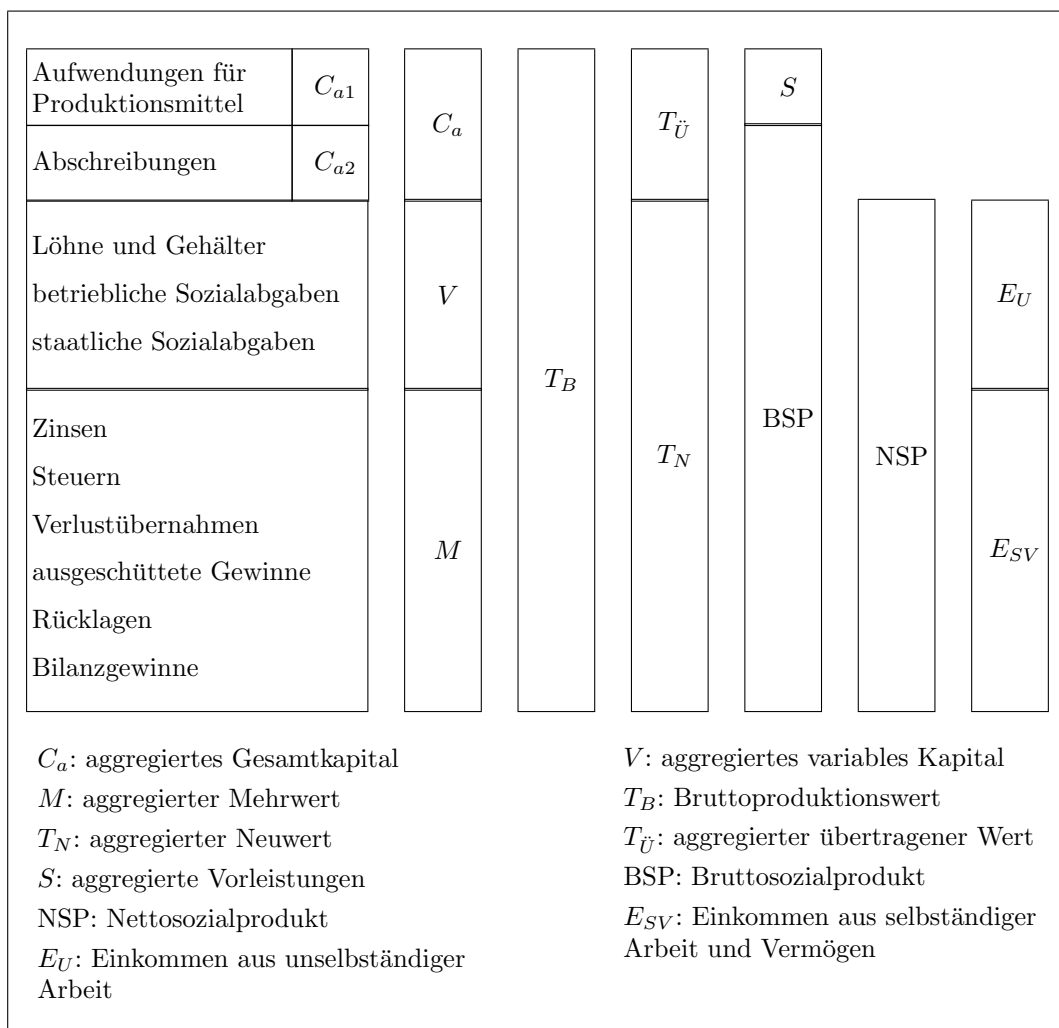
Aufwendungen für Produktionsmittel $C_{a1}$
Abschreibungen $C_{a2}$
Löhne und Gehälter
betriebliche Sozialabgaben
staatliche Sozialabgaben
Zinsen
Steuern
Verlustübernahmen
ausgeschüttete Gewinne
Rücklagen
Bilanzgewinne

$C_a$
$V$
$M$

$T_B$

$T_{\ddot{U}}$
$T_N$

$S$
BSP

NSP

$E_U$
$E_{SV}$

$C_a$: aggregiertes Gesamtkapital
$M$: aggregierter Mehrwert
$T_N$: aggregierter Neuwert
$S$: aggregierte Vorleistungen
NSP: Nettosozialprodukt
$E_U$: Einkommen aus unselbständiger Arbeit

$V$: aggregiertes variables Kapital
$T_B$: Bruttoproduktionswert
$T_{\ddot{U}}$: aggregierter übertragener Wert
BSP: Bruttosozialprodukt
$E_{SV}$: Einkommen aus selbständiger Arbeit und Vermögen